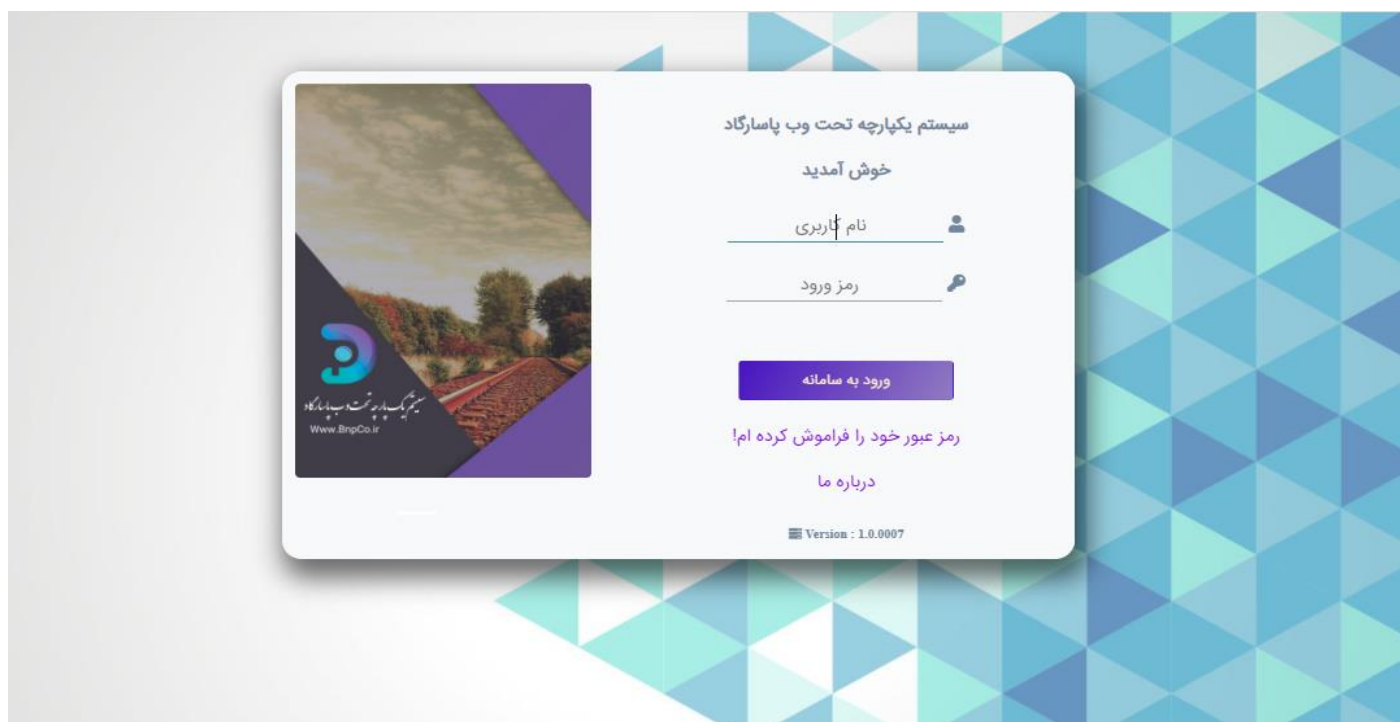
سیستم یکپارچه تحت وب پاسارگاد
سیستم یکپارچه تحت وب پاسارگاد
Www.BnpCo.ir

سیستم یکپارچه تحت وب پاسارگاد

خوش آمدید

نام کاربری

رمز ورود

ورود به سامانه

رمز عبور خود را فراموش کرده ام!

درباره ما

Version : 1.0.0007